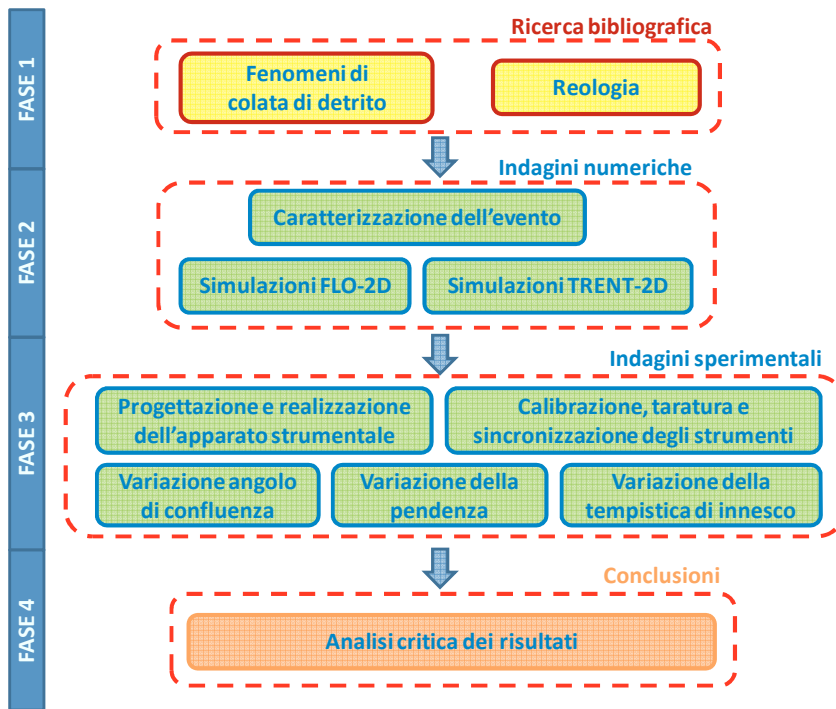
FASE 1

Ricerca bibliografica

Fenomeni di colata di detrito

Reologia

FASE 2

Indagini numeriche

Caratterizzazione dell'evento

Simulazioni FLO-2D

Simulazioni TRENT-2D

FASE 3

Indagini sperimentali

Progettazione e realizzazione dell'apparato strumentale

Calibrazione, taratura e sincronizzazione degli strumenti

Variazione angolo di confluenza

Variazione della pendenza

Variazione della tempistica di innesco

FASE 4

Conclusioni

Analisi critica dei risultati